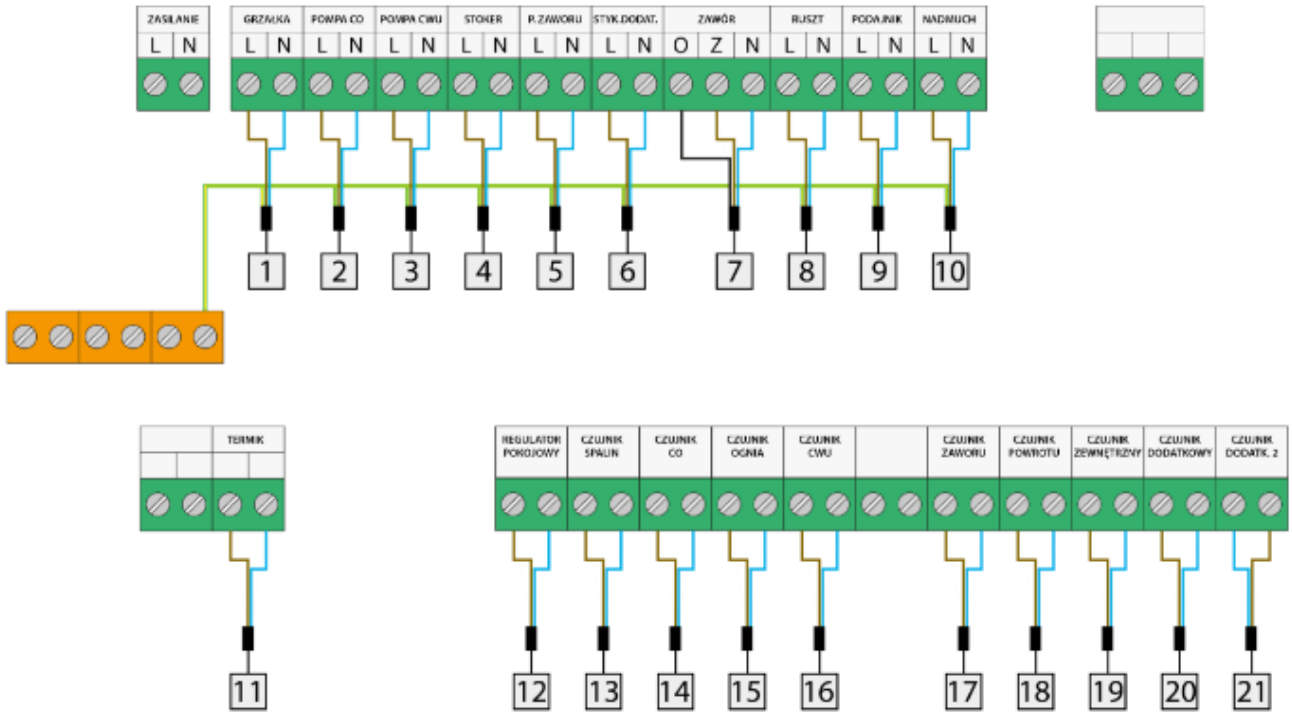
| ZASILANIE | |
|---|---|
| L | N |

| GRZAŁKA | | POMPA CO | | POMPA CWU | | STOKER | | P. ZAWORU | | STYK. DODAT. | | ZAWÓR | | | RUSZT | | PODAJNIK | | NADMUCH | |
|---|---|---|---|---|---|---|---|---|---|---|---|---|---|---|---|---|---|---|---|---|
| L | N | L | N | L | N | L | N | L | N | L | N | O | Z | N | L | N | L | N | L | N |

1 2 3 4 5 6 7 8 9 10

| | TERMIK |
|---|---|

11

| REGULATOR POKOJOWY | CZUJNIK SPALIN | CZUJNIK CO | CZUJNIK OGNIA | CZUJNIK CWU | | CZUJNIK ZAWORU | CZUJNIK POWROTU | CZUJNIK ZEWNĘTRZNY | CZUJNIK DODATKOWY | CZUJNIK DODATK. 2 |
|---|---|---|---|---|---|---|---|---|---|---|

12 13 14 15 16 17 18 19 20 21